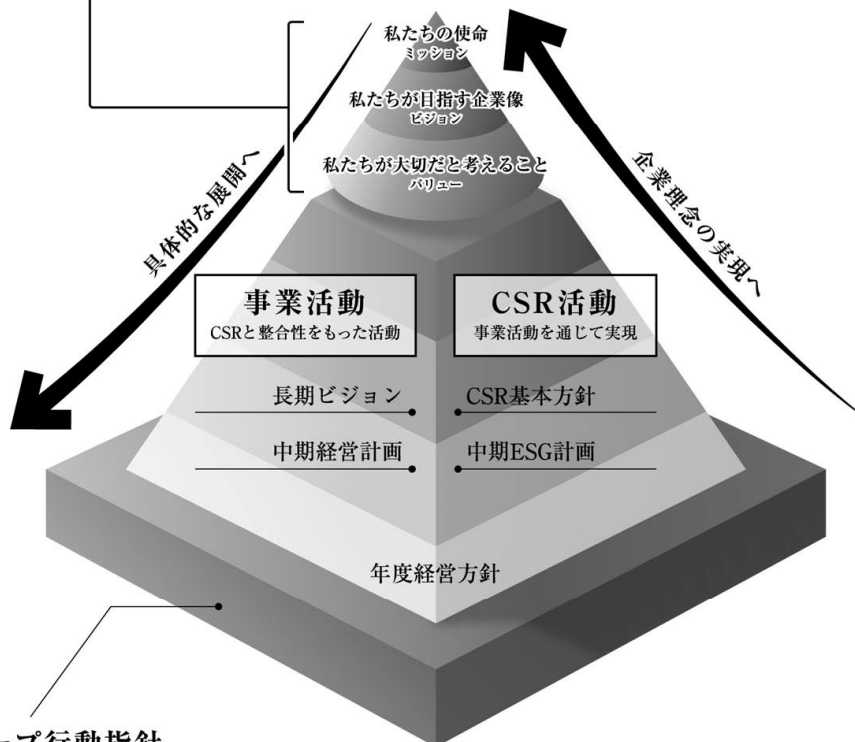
私たちの使命
ミッション

私たちが目指す企業像
ビジョン

私たちが大切だと考えること
バリュー

具体的な展開へ

企業理念の実現へ

事業活動
CSRと整合性をもった活動

CSR活動
事業活動を通じて実現

長期ビジョン

CSR基本方針

中期経営計画

中期ESG計画

年度経営方針

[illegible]プ行動指針